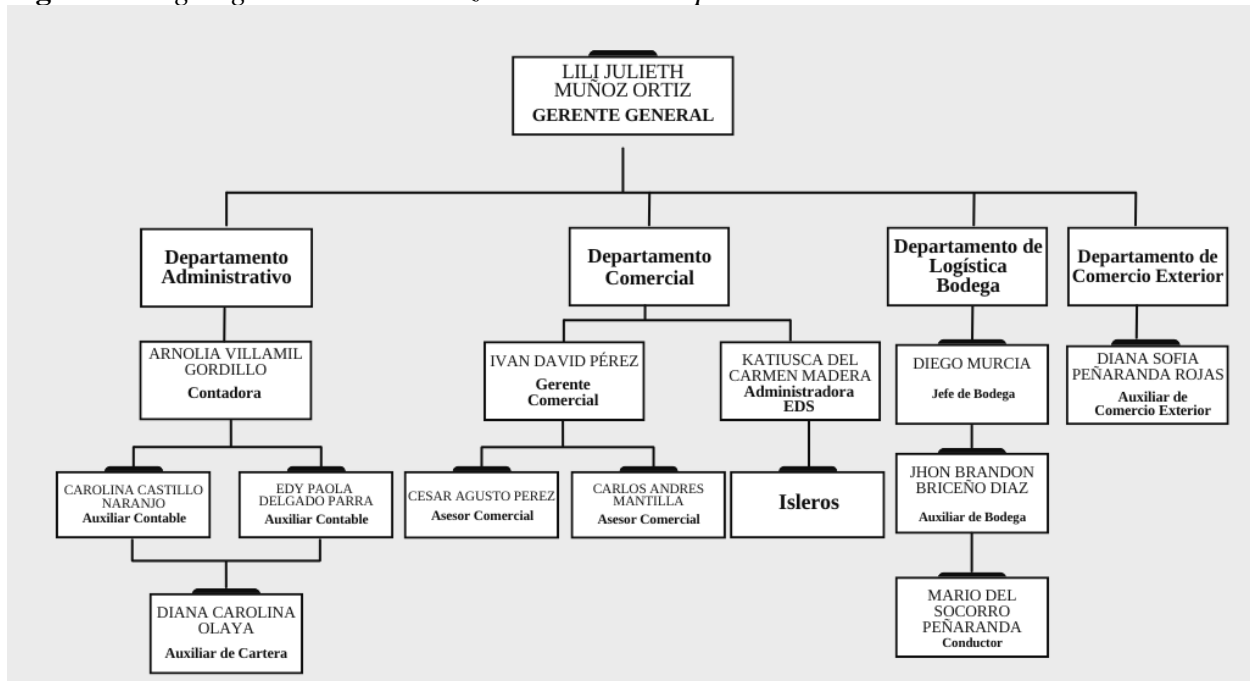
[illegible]

LILI JULIETH MUÑOZ ORTIZ
GERENTE GENERAL

Departamento Administrativo

Departamento Comercial

Departamento de Logística Bodega

Departamento de Comercio Exterior

ARNOLIA VILLAMIL GORDILLO
Contadora

IVAN DAVID PÉREZ
Gerente Comercial

KATIUSCA DEL CARMEN MADERA
Administradora EDS

DIEGO MURCIA
Jefe de Bodega

DIANA SOFIA PEÑARANDA ROJAS
Auxiliar de Comercio Exterior

CAROLINA CASTILLO NARANJO
Auxiliar Contable

EDY PAOLA DELGADO PARRA
Auxiliar Contable

CESAR AGUSTO PEREZ
Asesor Comercial

CARLOS ANDRES MANTILLA
Asesor Comercial

Isleros

JHON BRANDON BRICEÑO DIAZ
Auxiliar de Bodega

DIANA CAROLINA OLAYA
Auxiliar de Cartera

MARIO DEL SOCORRO PEÑARANDA
Conductor